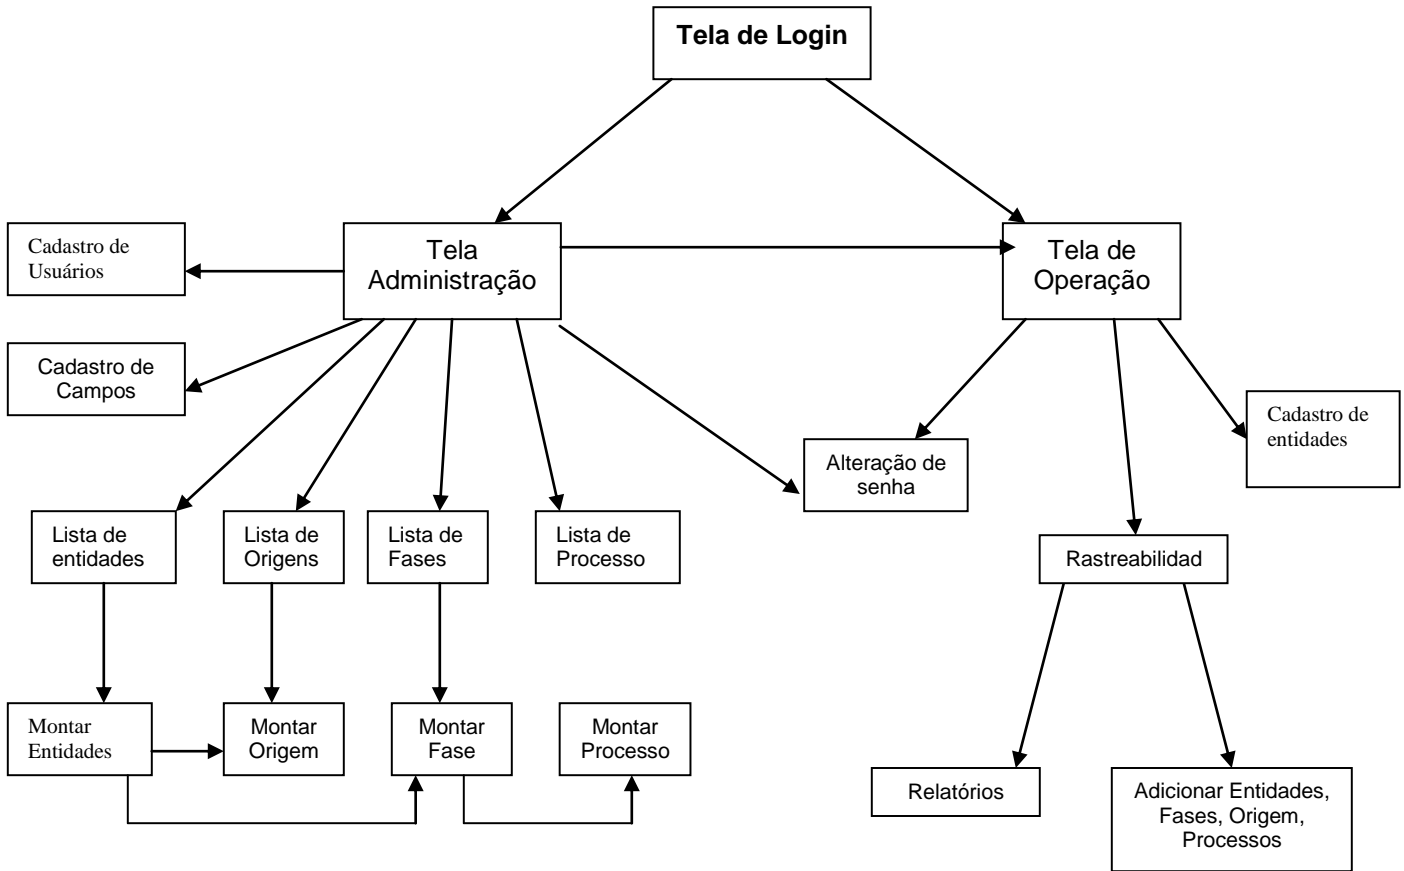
Tela de Login

Cadastro de Usuários

Tela Administração

Tela de Operação

Cadastro de Campos

Cadastro de entidades

Alteração de senha

Lista de entidades

Lista de Origens

Lista de Fases

Lista de Processo

Rastreabilidad

Montar Entidades

Montar Origem

Montar Fase

Montar Processo

Relatórios

Adicionar Entidades, Fases, Origem, Processos